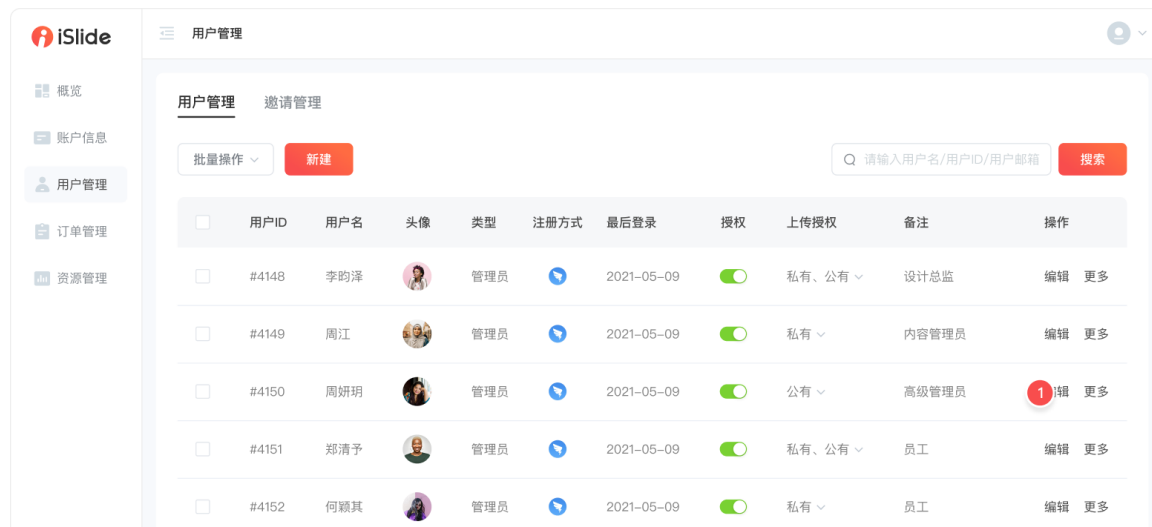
iSlide

概览
账户信息
用户管理
订单管理
资源管理

用户管理

用户管理　邀请管理

批量操作　新建

请输入用户名/用户ID/用户邮箱　搜索

| | 用户ID | 用户名 | 头像 | 类型 | 注册方式 | 最后登录 | 授权 | 上传授权 | 备注 | 操作 |
|---|---|---|---|---|---|---|---|---|---|---|
| | #4148 | 李昀泽 | | 管理员 | | 2021-05-09 | | 私有、公有 | 设计总监 | 编辑　更多 |
| | #4149 | 周江 | | 管理员 | | 2021-05-09 | | 私有 | 内容管理员 | 编辑　更多 |
| | #4150 | 周妍玥 | | 管理员 | | 2021-05-09 | | 公有 | 高级管理员 | 1 辑　更多 |
| | #4151 | 郑清予 | | 管理员 | | 2021-05-09 | | 私有、公有 | 员工 | 编辑　更多 |
| | #4152 | 何颖其 | | 管理员 | | 2021-05-09 | | 私有 | 员工 | 编辑　更多 |